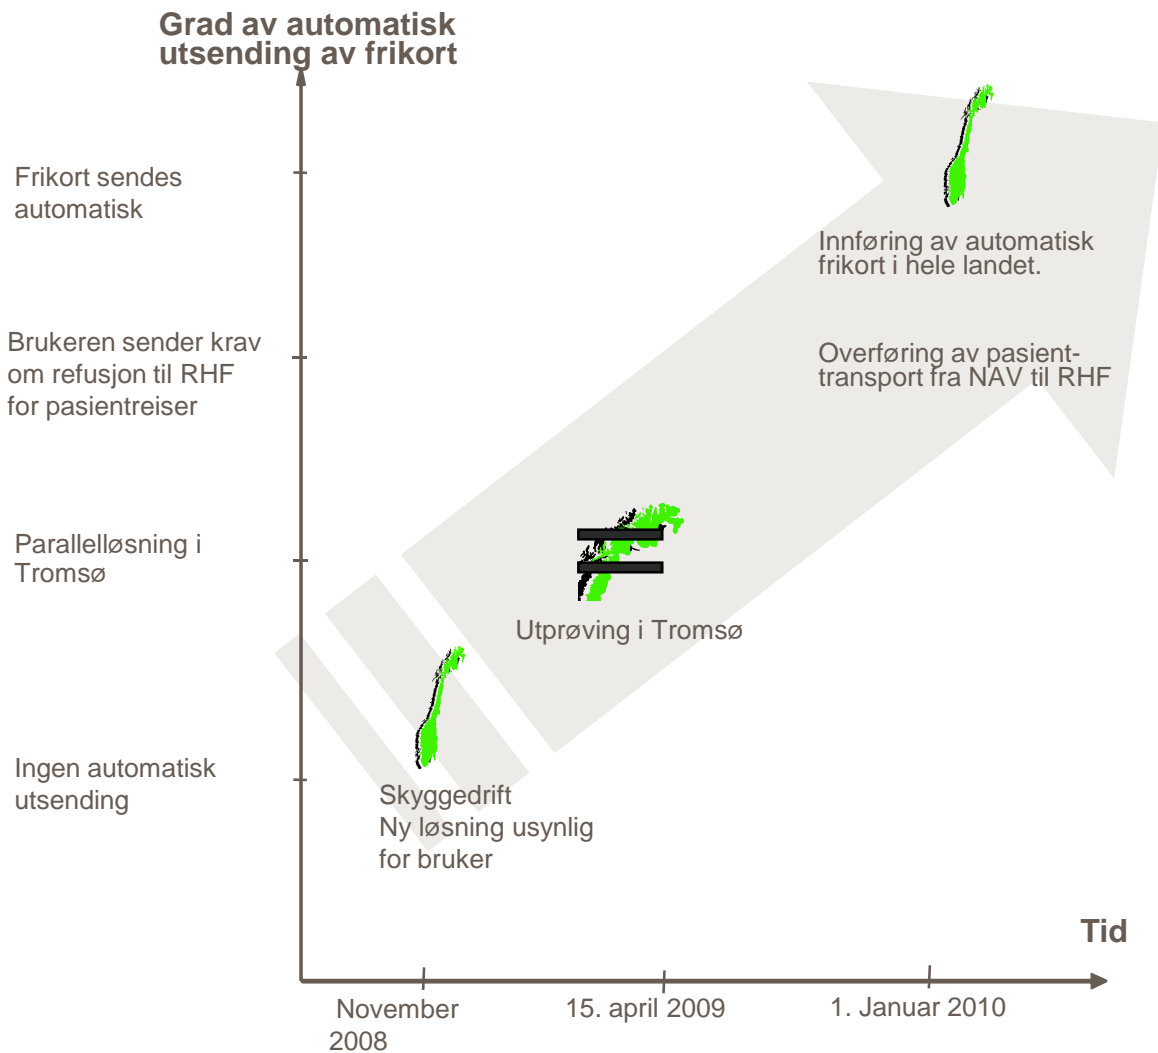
Grad av automatisk utsending av frikort

Frikort sendes automatisk

Brukeren sender krav om refusjon til RHF for pasientreiser

Parallelløsning i Tromsø

Ingen automatisk utsending

Innføring av automatisk frikort i hele landet.

Overføring av pasienttransport fra NAV til RHF

Utprøving i Tromsø

Skyggedrift
Ny løsning usynlig for bruker

Tid

November 2008

15. april 2009

1. Januar 2010